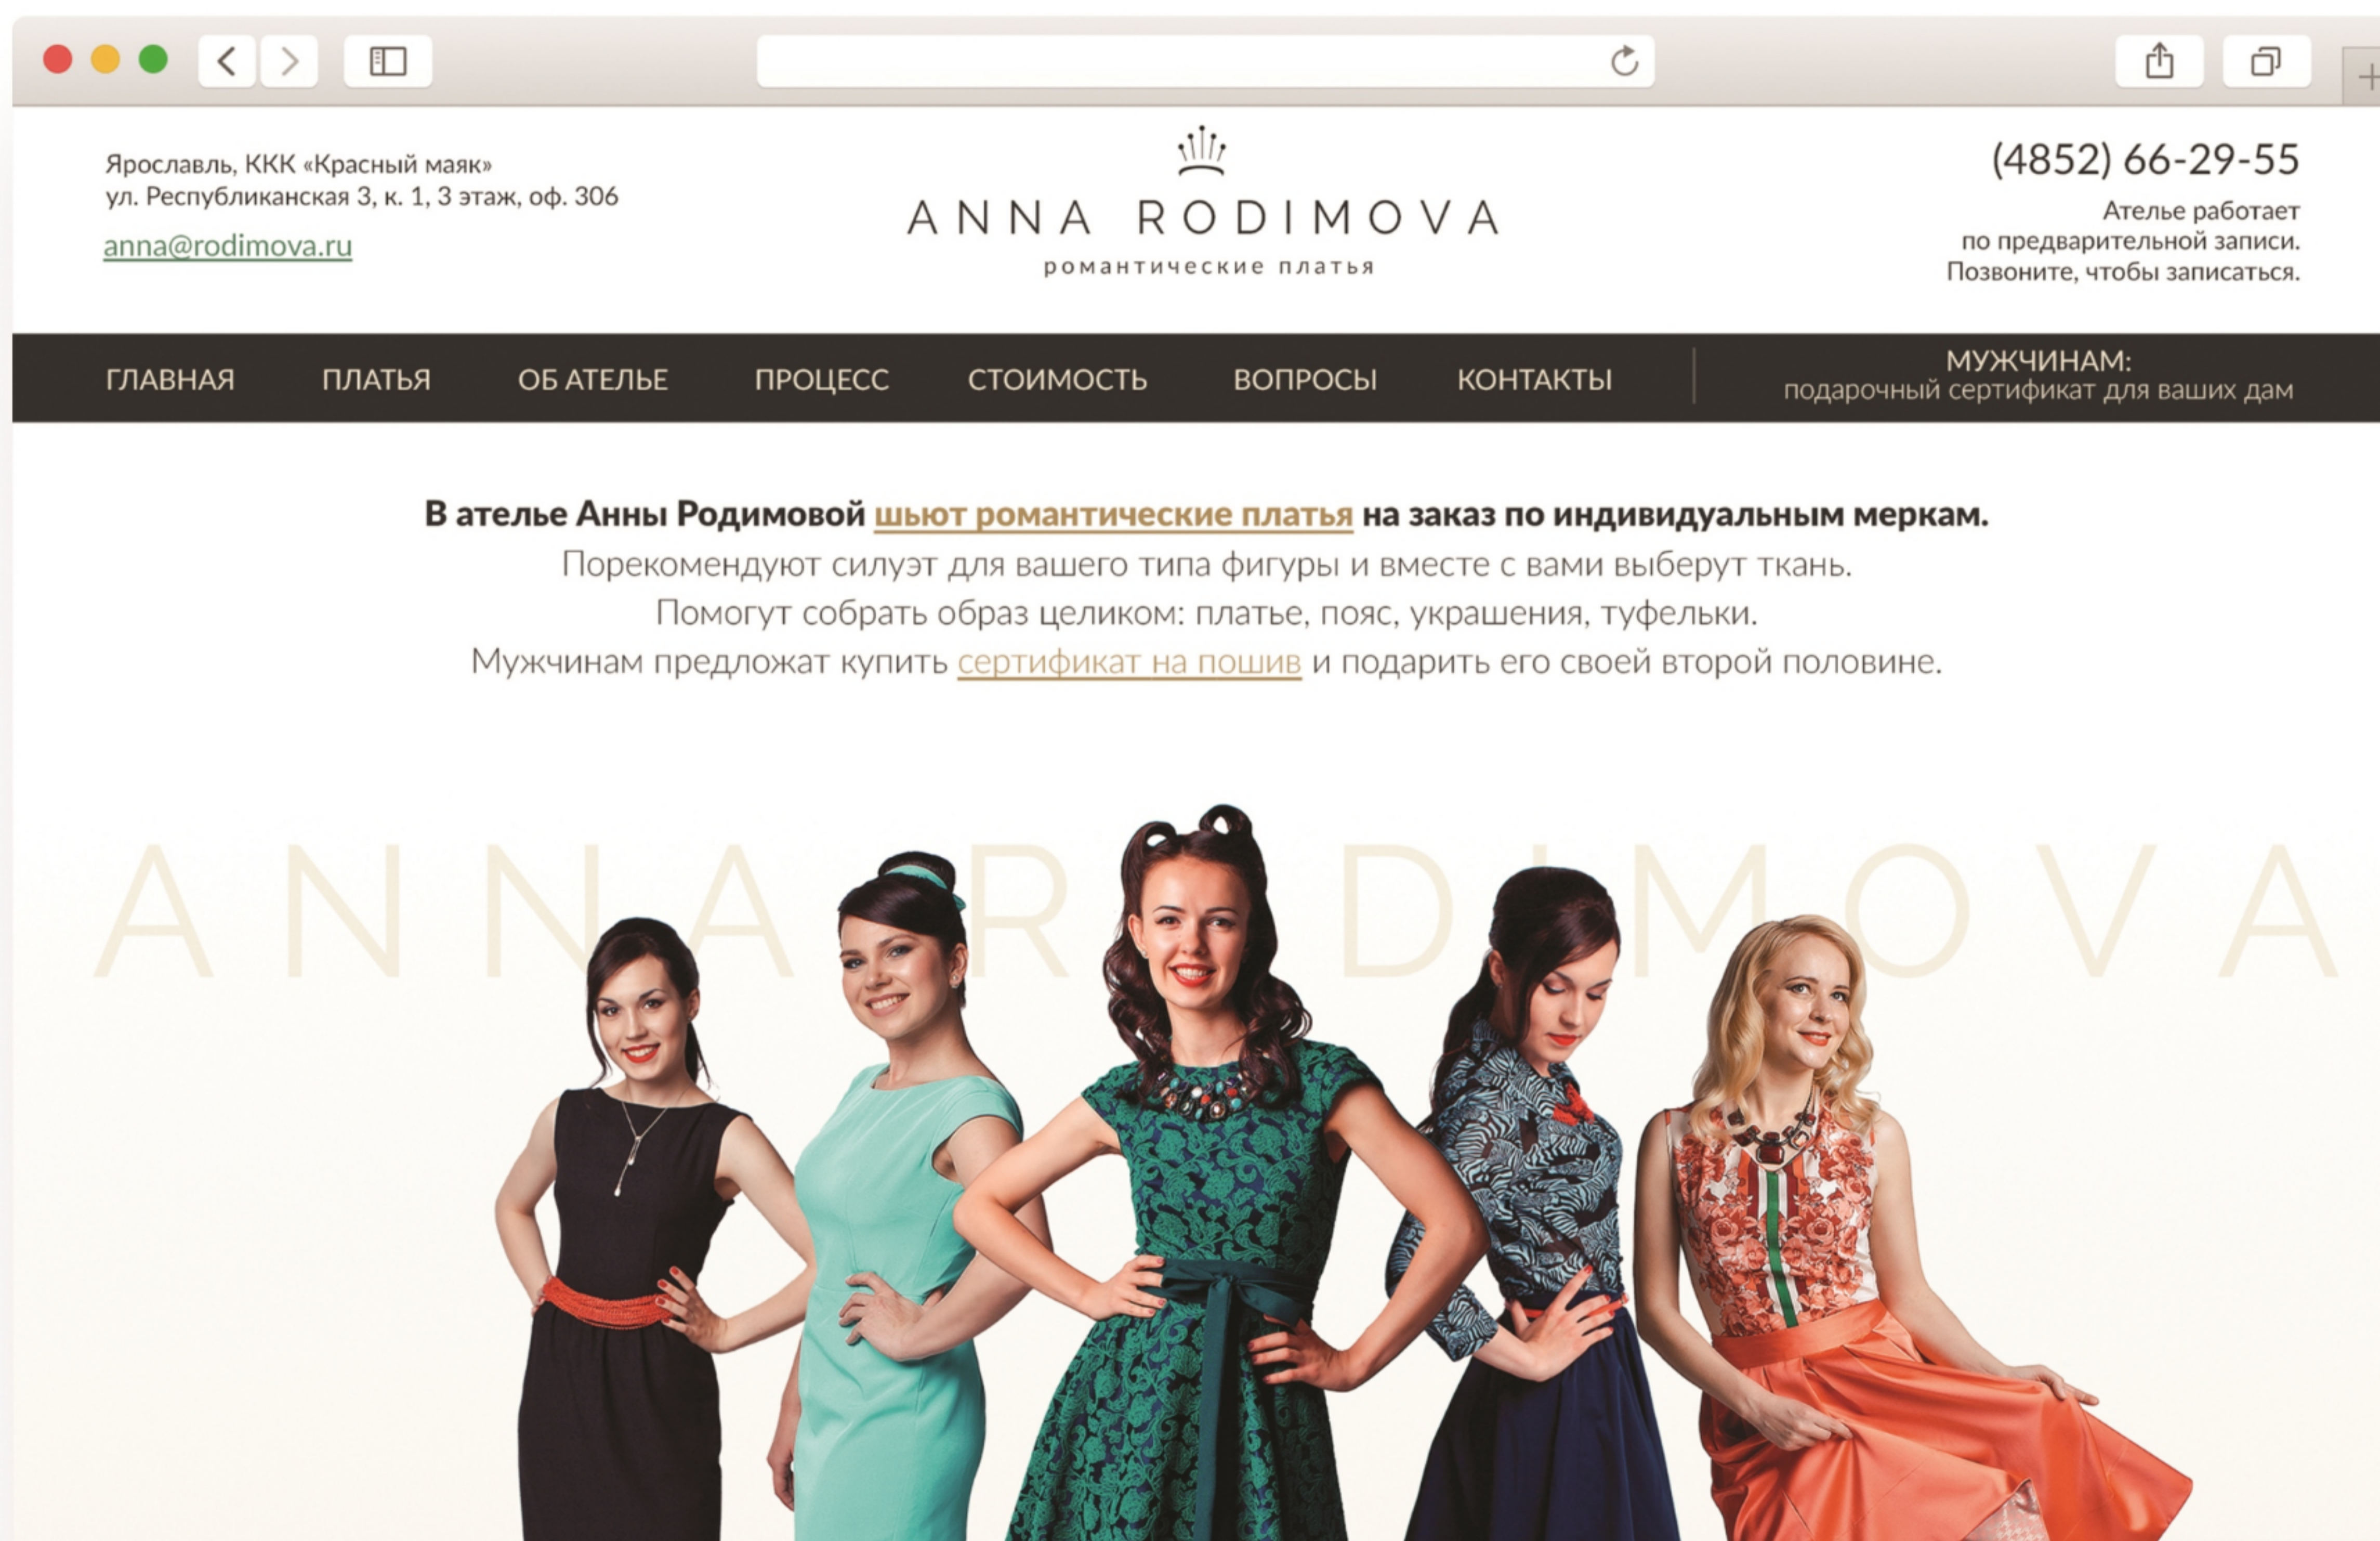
Ярославль, ККК «Красный маяк»
ул. Республиканская 3, к. 1, 3 этаж, оф. 306

anna@rodimova.ru

ANNA RODIMOVA
романтические платья

(4852) 66-29-55

Ателье работает по предварительной записи. Позвоните, чтобы записаться.

ГЛАВНАЯ ПЛАТЬЯ ОБ АТЕЛЬЕ ПРОЦЕСС СТОИМОСТЬ ВОПРОСЫ КОНТАКТЫ

МУЖЧИНАМ:
подарочный сертификат для ваших дам

В ателье Анны Родимовой шьют романтические платья на заказ по индивидуальным меркам.
Порекомендуют силуэт для вашего типа фигуры и вместе с вами выберут ткань.
Помогут собрать образ целиком: платье, пояс, украшения, туфельки.
Мужчинам предложат купить сертификат на пошив и подарить его своей второй половине.

ANNA RODIMOVA